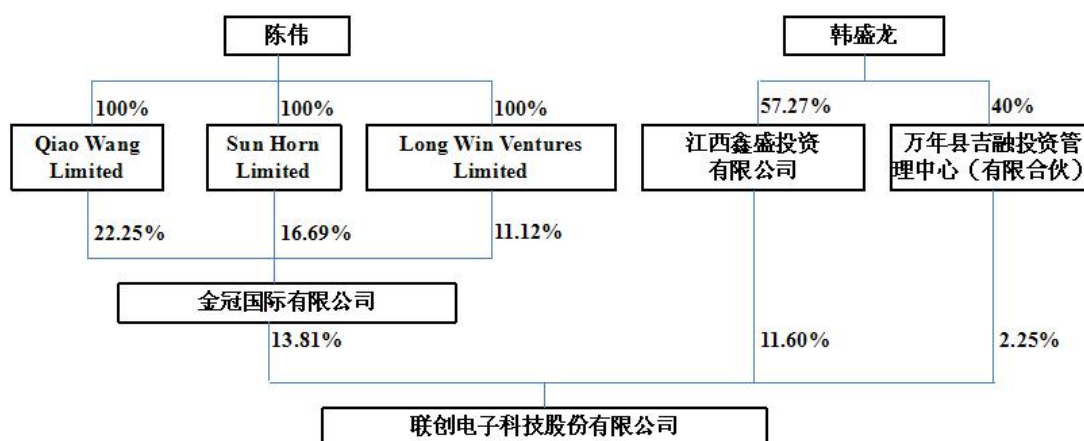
陈伟

韩盛龙

100%

100%

100%

57.27%

40%

Qiao Wang Limited

Sun Horn Limited

Long Win Ventures Limited

江西鑫盛投资有限公司

万年县吉融投资管理中心（有限合伙）

22.25%

16.69%

11.12%

金冠国际有限公司

13.81%

11.60%

2.25%

联创电子科技股份有限公司